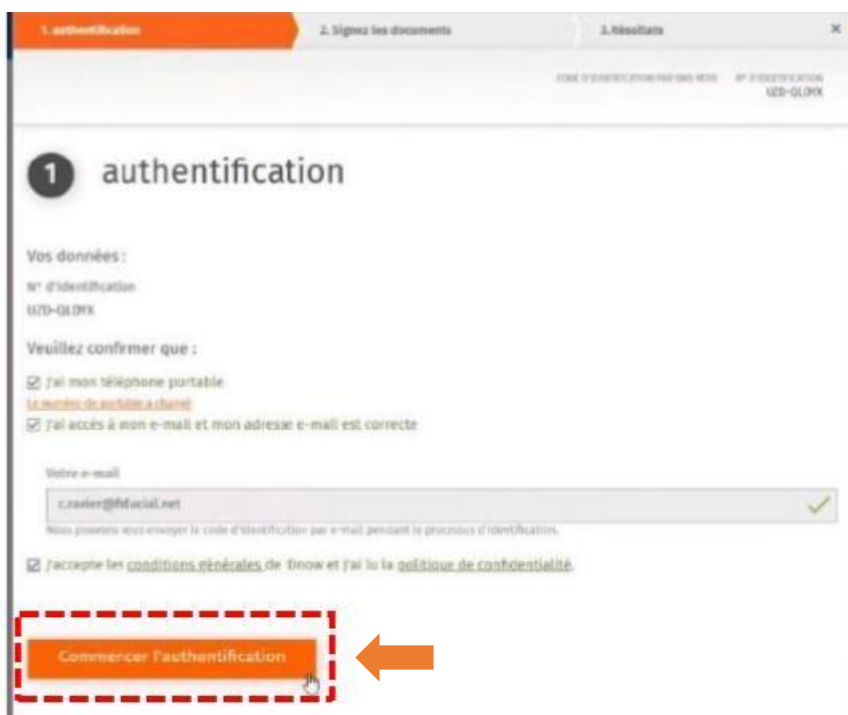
1. authentification
2. Signez les documents
3. Résultats
×

CODE D'IDENTIFICATION PAR SMS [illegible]
N° D'IDENTIFICATION
UZD-QLOYX

1 authentification

Vos données :
N° d'identification
UZD-QLOYX

Veuillez confirmer que :
☑ J'ai mon téléphone portable
Le numéro de portable a changé
☑ J'ai accès à mon e-mail et mon adresse e-mail est correcte

Votre e-mail
c.ravier@fiducial.net
Nous pouvons vous envoyer le code d'identification par e-mail pendant le processus d'identification.

☑ J'accepte les conditions générales de Tinow et j'ai lu la politique de confidentialité.

Commencer l'authentification